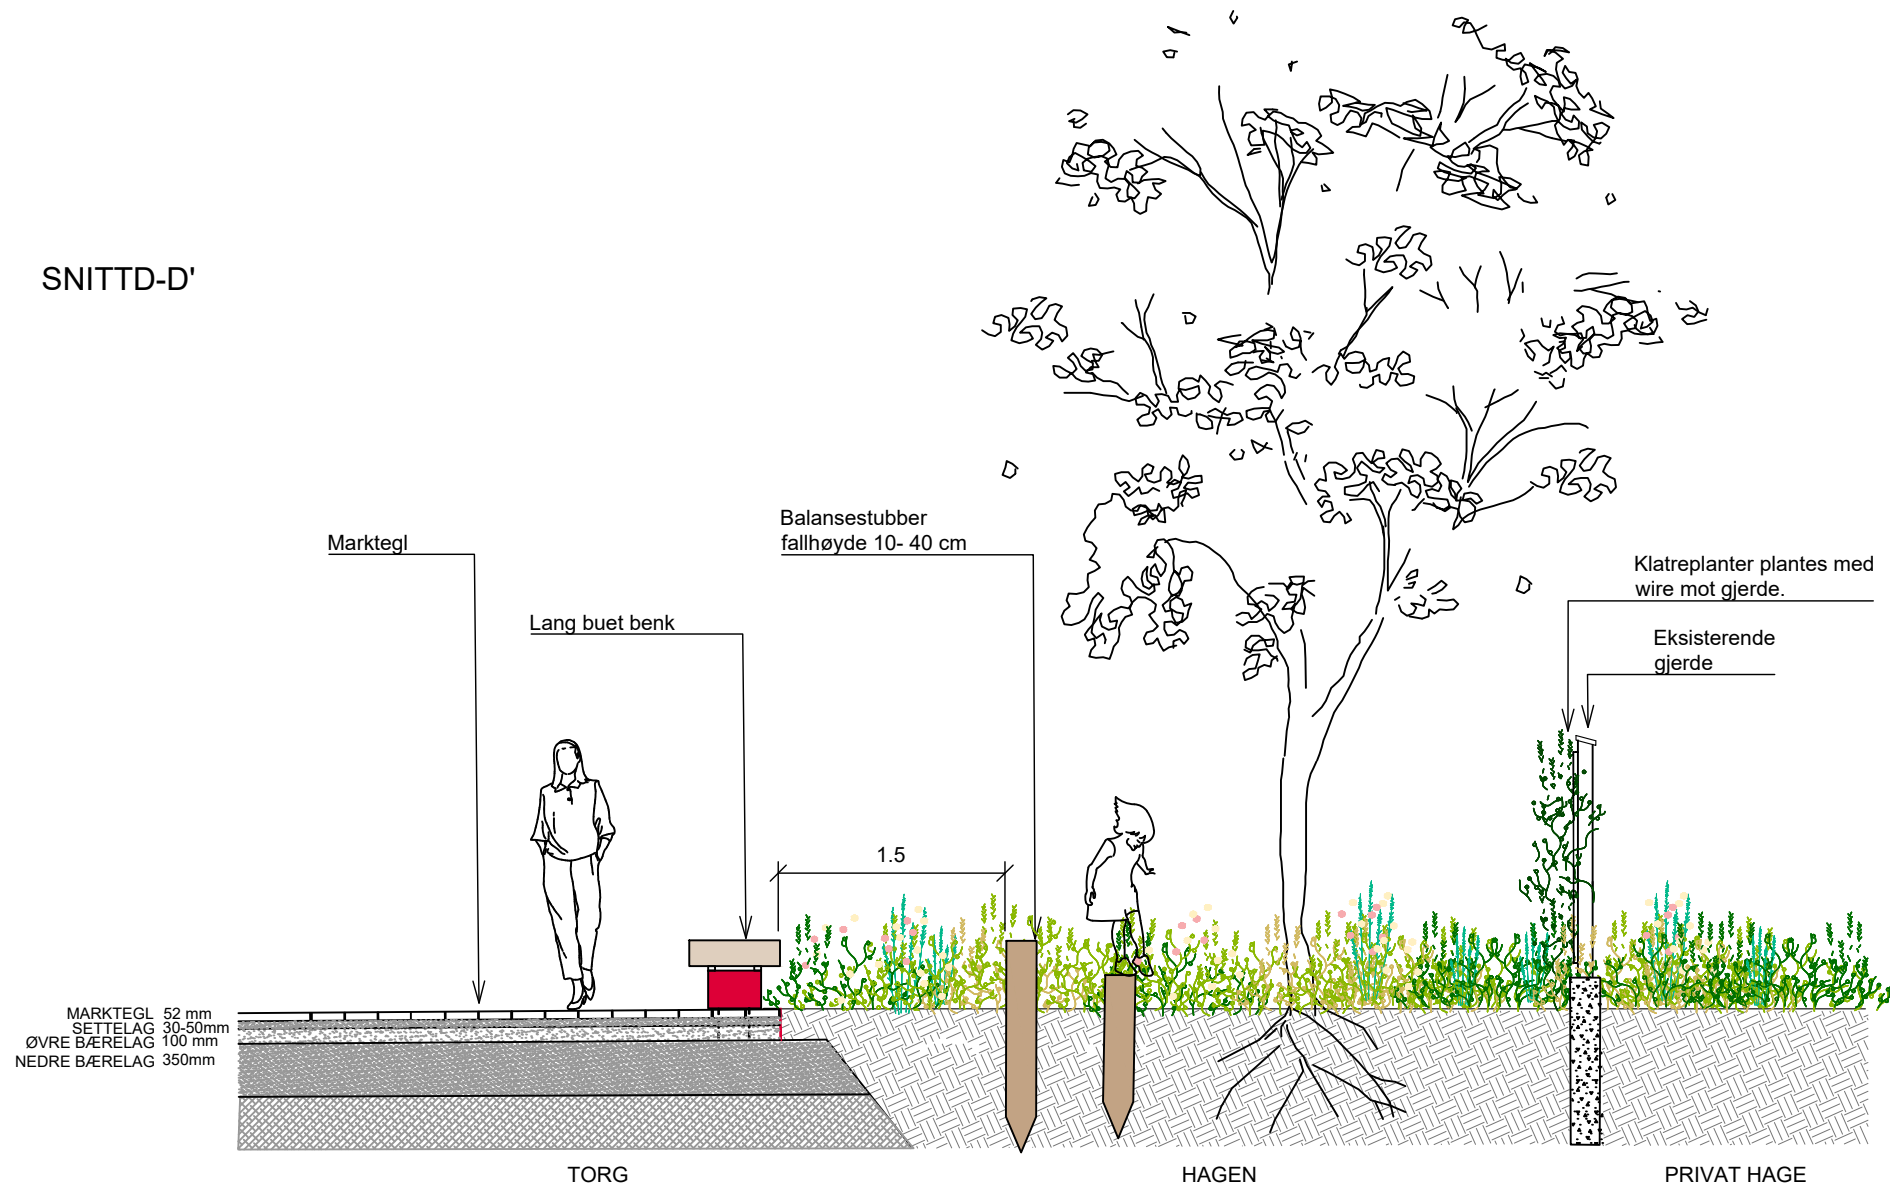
SNITTD-D'

Marktegl

Lang buet benk

Balansestubber
fallhøyde 10- 40 cm

Klatreplanter plantes med wire mot gjerde.

Eksisterende gjerde

1.5

MARKTEGL 52 mm
SETTELAG 30-50mm
ØVRE BÆRELAG 100 mm
NEDRE BÆRELAG 350mm

TORG

HAGEN

PRIVAT HAGE